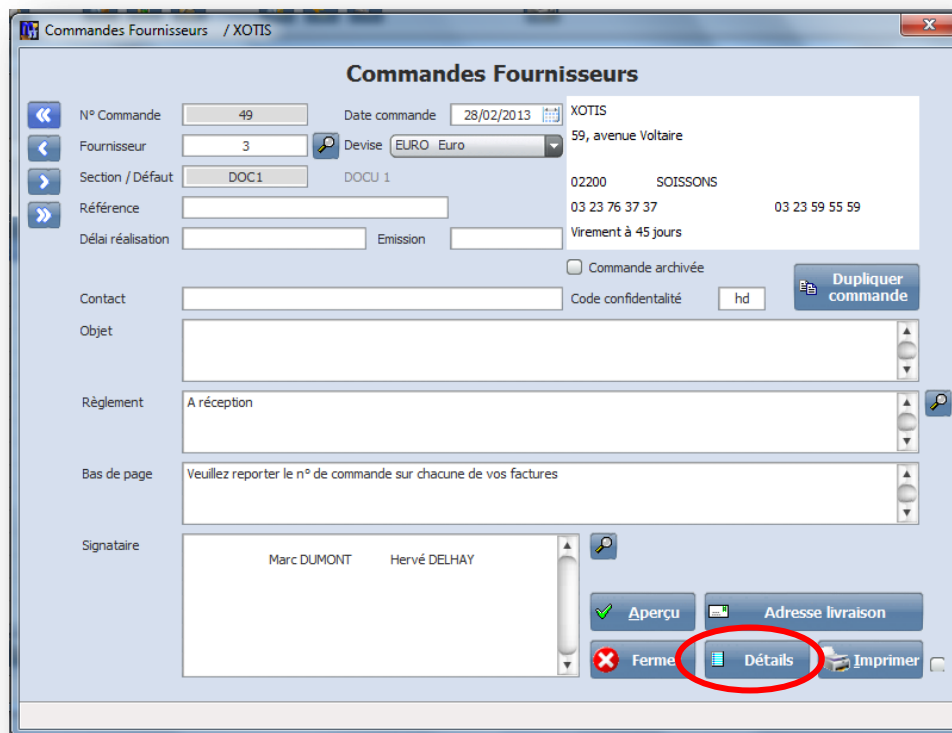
Commandes Fournisseurs / XOTIS

Commandes Fournisseurs

N° Commande 49
Date commande 28/02/2013
Fournisseur 3
Devise EURO Euro
Section / Défaut DOC1
DOCU 1
Référence
Délai réalisation
Emission

XOTIS
59, avenue Voltaire
02200 SOISSONS
03 23 76 37 37 03 23 59 55 59
Virement à 45 jours

Commande archivée
Dupliquer commande
Contact
Code confidentialité hd
Objet
Règlement A réception
Bas de page Veuillez reporter le n° de commande sur chacune de vos factures
Signataire Marc DUMONT Hervé DELHAY

Aperçu
Adresse livraison
Ferme
Détails
Imprimer